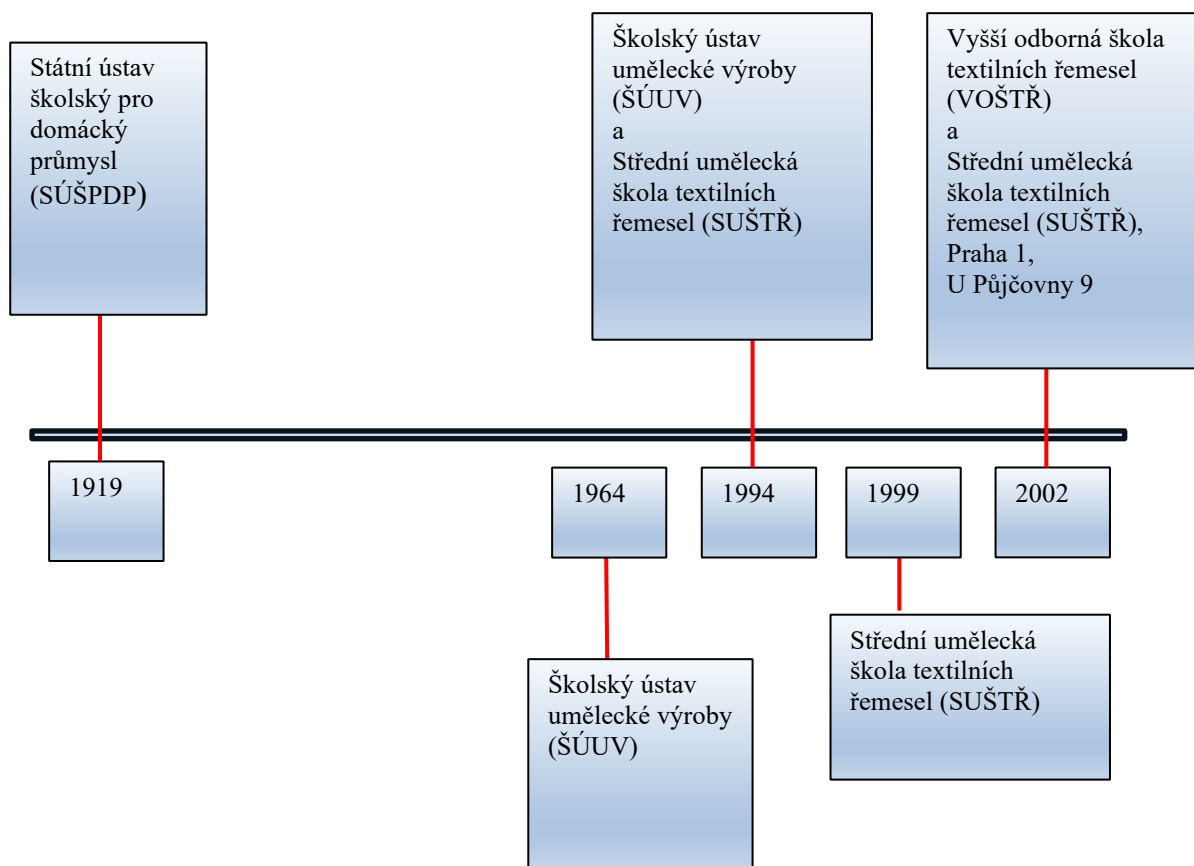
Státní ústav školský pro domácký průmysl (SÚŠPDP)

Školský ústav umělecké výroby (ŠÚUV) a Střední umělecká škola textilních řemesel (SUŠTŘ)

Vyšší odborná škola textilních řemesel (VOŠTŘ) a Střední umělecká škola textilních řemesel (SUŠTŘ), Praha 1, U Půjčovny 9

1919

1964

1994

1999

2002

Školský ústav umělecké výroby (ŠÚUV)

Střední umělecká škola textilních řemesel (SUŠTŘ)